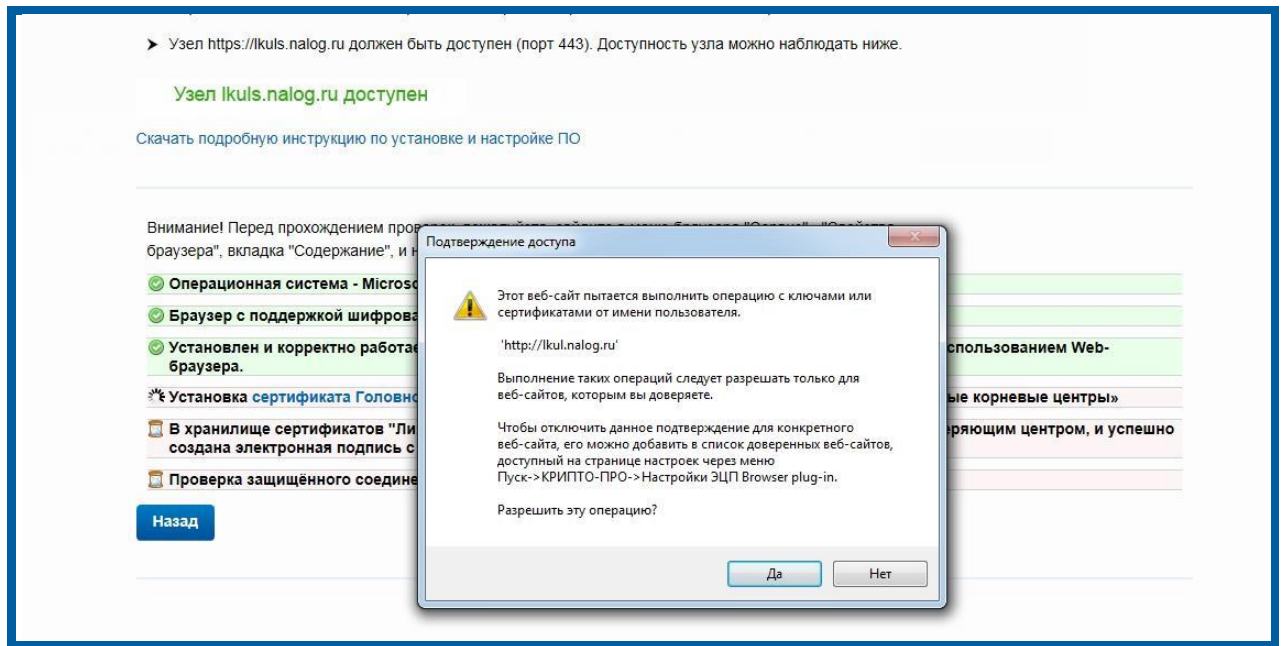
➤ Узел https://lkuls.nalog.ru должен быть доступен (порт 443). Доступность узла можно наблюдать ниже.

Узел lkuls.nalog.ru доступен

Скачать подробную инструкцию по установке и настройке ПО

Внимание! Перед прохождением про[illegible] браузера", вкладка "Содержание", и н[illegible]

Операционная система - Microso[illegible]

Браузер с поддержкой шифрова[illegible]

Установлен и корректно работае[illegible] спользованием Web-браузера.

Установка сертификата Головно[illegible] ые корневые центры»

В хранилище сертификатов "Ли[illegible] еряющим центром, и успешно создана электронная подпись с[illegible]

Проверка защищённого соедине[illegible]

Назад

Подтверждение доступа

Этот веб-сайт пытается выполнить операцию с ключами или сертификатами от имени пользователя.

'http://lkul.nalog.ru'

Выполнение таких операций следует разрешать только для веб-сайтов, которым вы доверяете.

Чтобы отключить данное подтверждение для конкретного веб-сайта, его можно добавить в список доверенных веб-сайтов, доступный на странице настроек через меню Пуск->КРИПТО-ПРО->Настройки ЭЦП Browser plug-in.

Разрешить эту операцию?

Да Нет